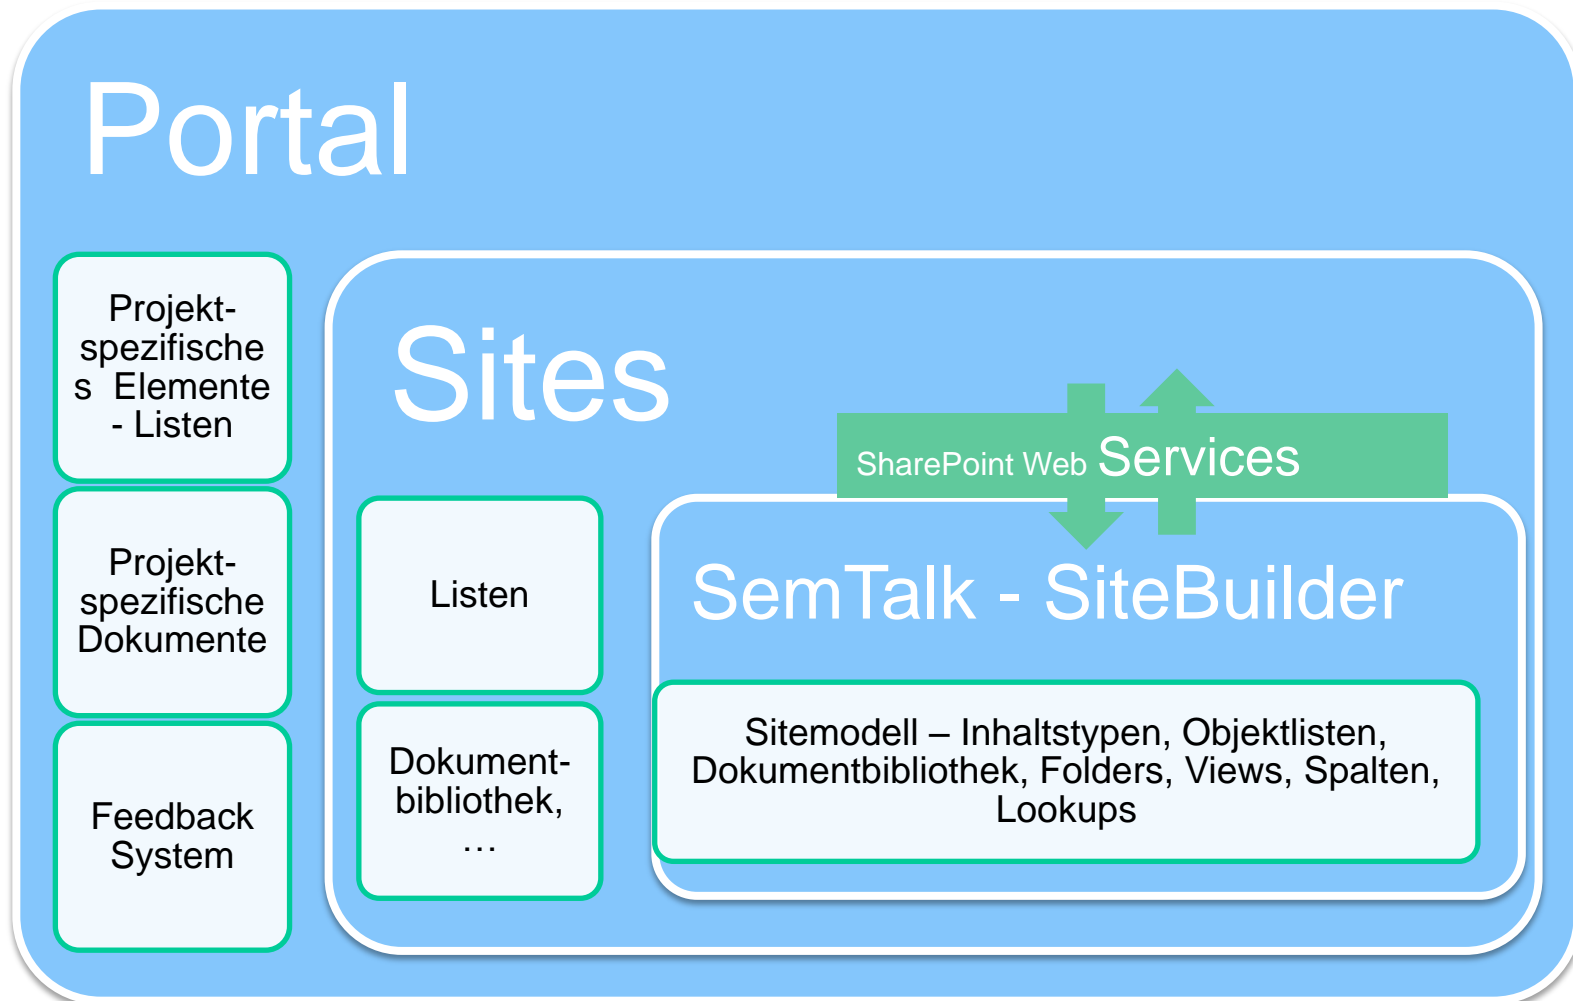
Portal

Projekt-spezifische s Elemente - Listen

Projekt-spezifische Dokumente

Feedback System

Sites

SharePoint Web Services

Listen

Dokument-bibliothek, …

SemTalk - SiteBuilder

Sitemodell – Inhaltstypen, Objektlisten, Dokumentbibliothek, Folders, Views, Spalten, Lookups